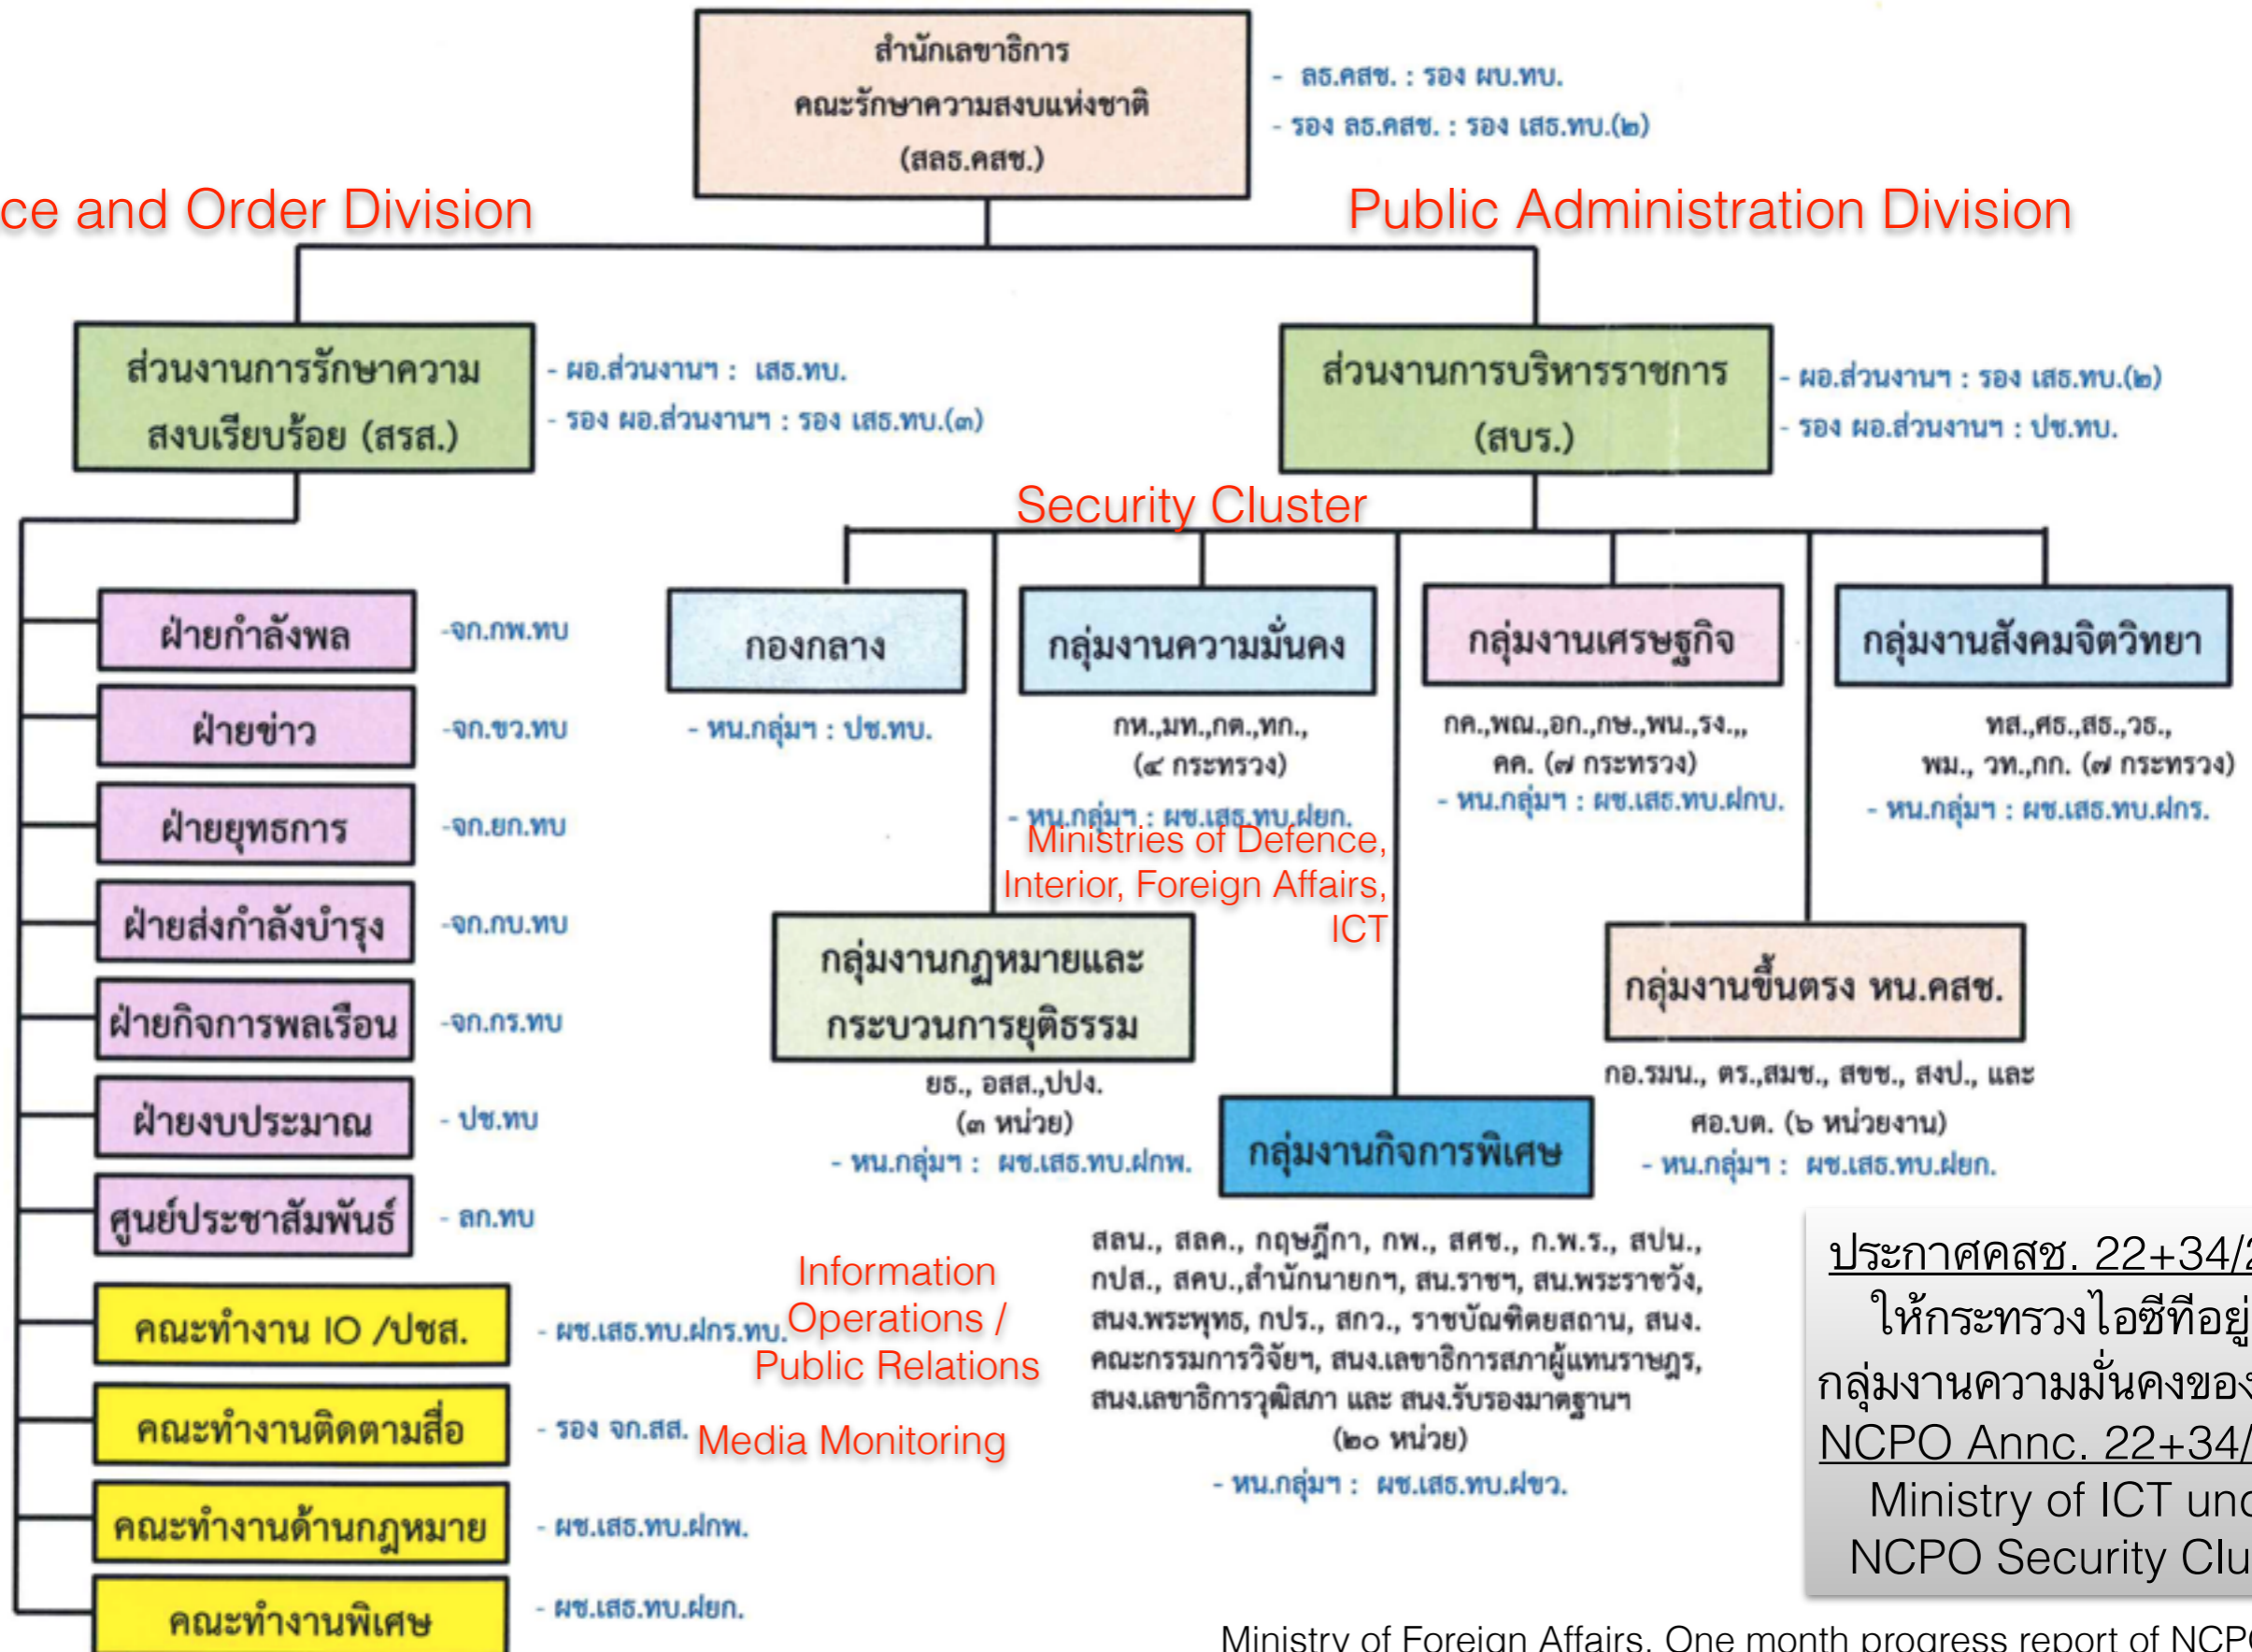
สำนักเลขาธิการ
คณะรักษาความสงบแห่งชาติ
(สลธ.คสช.)

- ลธ.คสช. : รอง ผบ.ทบ.
- รอง ลธ.คสช. : รอง เสธ.ทบ.(๒)

ce and Order Division

Public Administration Division

ส่วนงานการรักษาความสงบเรียบร้อย (สรส.)

- ผอ.ส่วนงานฯ : เสธ.ทบ.
- รอง ผอ.ส่วนงานฯ : รอง เสธ.ทบ.(๓)

ส่วนงานการบริหารราชการ (สบร.)

- ผอ.ส่วนงานฯ : รอง เสธ.ทบ.(๒)
- รอง ผอ.ส่วนงานฯ : ปช.ทบ.

Security Cluster

ฝ่ายกำลังพล -จก.กพ.ทบ

ฝ่ายข่าว -จก.ขว.ทบ

ฝ่ายยุทธการ -จก.ยก.ทบ

ฝ่ายส่งกำลังบำรุง -จก.กบ.ทบ

ฝ่ายกิจการพลเรือน -จก.กร.ทบ

ฝ่ายงบประมาณ - ปช.ทบ

ศูนย์ประชาสัมพันธ์ - ลก.ทบ

คณะทำงาน IO /ปชส. - ผช.เสธ.ทบ.ฝกร.ทบ.

Information Operations / Public Relations

คณะทำงานติดตามสื่อ - รอง จก.สส.

Media Monitoring

คณะทำงานด้านกฎหมาย - ผช.เสธ.ทบ.ฝกพ.

คณะทำงานพิเศษ - ผช.เสธ.ทบ.ฝยก.

กองกลาง

- หน.กลุ่มฯ : ปช.ทบ.

กลุ่มงานความมั่นคง

กห.,มท.,กต.,ทก.,
(๔ กระทรวง)
- หน.กลุ่มฯ : ผช.เสธ.ทบ.ฝยก.

Ministries of Defence, Interior, Foreign Affairs, ICT

กลุ่มงานเศรษฐกิจ

กค.,พณ.,อก.,กษ.,พน.,รง.,,
คค. (๗ กระทรวง)
- หน.กลุ่มฯ : ผช.เสธ.ทบ.ฝกบ.

กลุ่มงานสังคมจิตวิทยา

ทส.,ศธ.,สธ.,วธ.,
พม., วท.,กก. (๗ กระทรวง)
- หน.กลุ่มฯ : ผช.เสธ.ทบ.ฝกร.

กลุ่มงานกฎหมายและกระบวนการยุติธรรม

ยธ., อสส.,ปปง.
(๓ หน่วย)
- หน.กลุ่มฯ : ผช.เสธ.ทบ.ฝกพ.

กลุ่มงานขึ้นตรง หน.คสช.

กอ.รมน., ตร.,สมช., สขช., สงป., และ
ศอ.บต. (๖ หน่วยงาน)
- หน.กลุ่มฯ : ผช.เสธ.ทบ.ฝยก.

กลุ่มงานกิจการพิเศษ

สลน., สลค., กฤษฎีกา, กพ., สศช., ก.พ.ร., สปน., กปส., สคบ.,สำนักนายกฯ, สน.ราชฯ, สน.พระราชวัง, สนง.พระพุทธ, กปร., สกว., ราชบัณฑิตยสถาน, สนง. คณะกรรมการวิจัยฯ, สนง.เลขาธิการสภาผู้แทนราษฎร, สนง.เลขาธิการวุฒิสภา และ สนง.รับรองมาตรฐานฯ
(๒๐ หน่วย)
- หน.กลุ่มฯ : ผช.เสธ.ทบ.ฝขว.

ประกาศคสช. 22+34/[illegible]
ให้กระทรวงไอซีทีอยู่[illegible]
กลุ่มงานความมั่นคงของ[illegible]
NCPO Annc. 22+34/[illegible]
Ministry of ICT und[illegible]
NCPO Security Clu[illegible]

Ministry of Foreign Affairs, One month progress report of NCP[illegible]